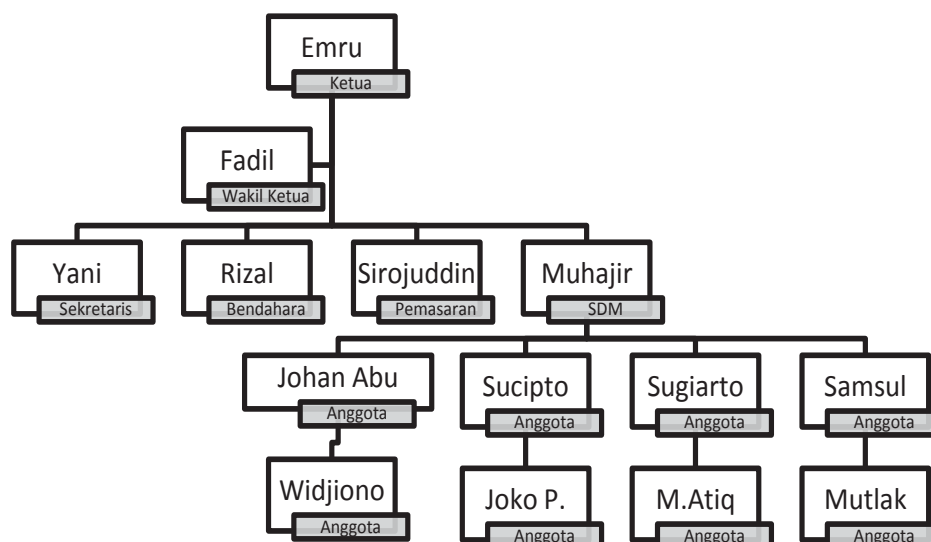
Emru
Ketua

Fadil
Wakil Ketua

Yani
Sekretaris

Rizal
Bendahara

Sirojuddin
Pemasaran

Muhajir
SDM

Johan Abu
Anggota

Sucipto
Anggota

Sugiarto
Anggota

Samsul
Anggota

Widjiono
Anggota

Joko P.
Anggota

M.Atiq
Anggota

Mutlak
Anggota